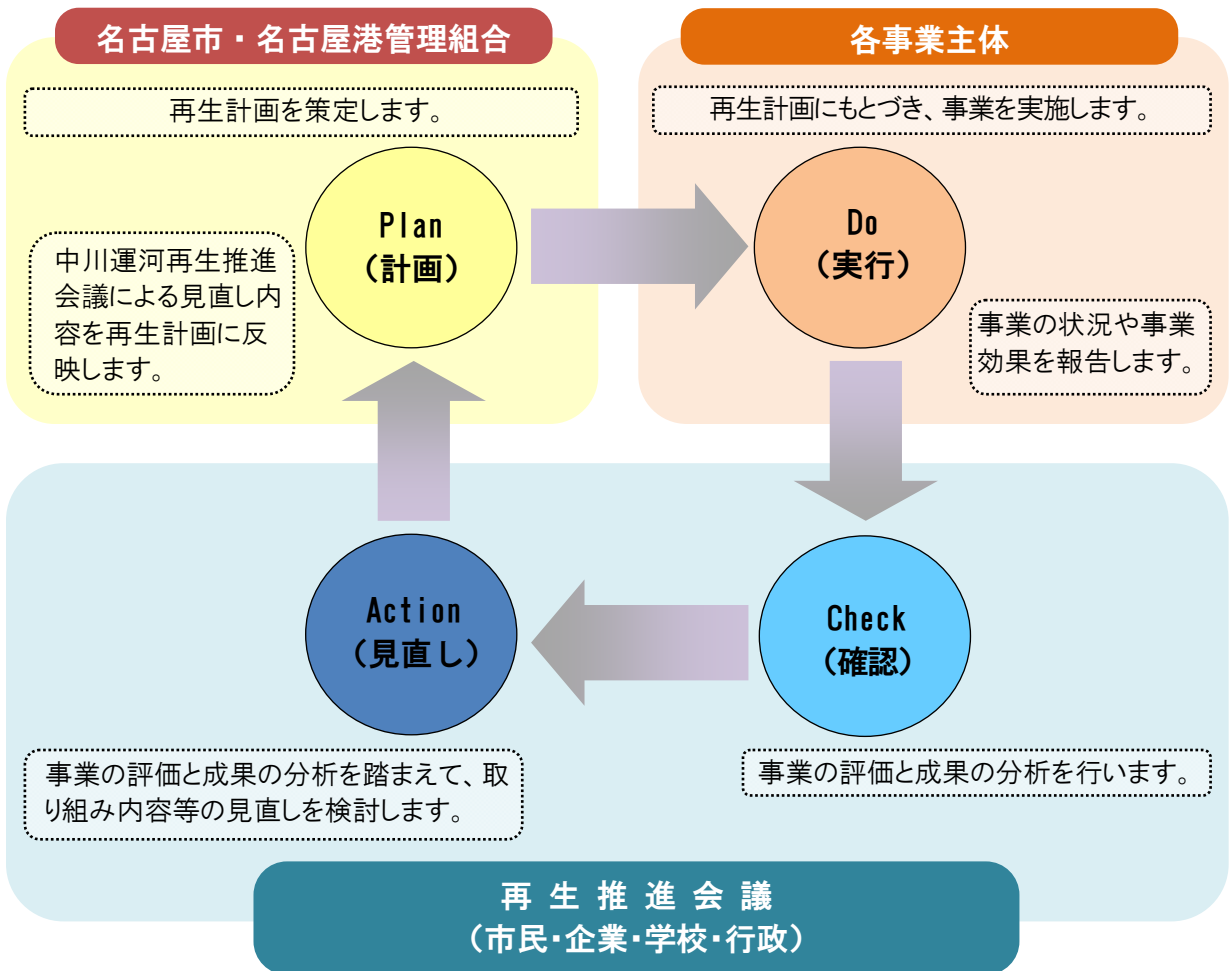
名古屋市・名古屋港管理組合

再生計画を策定します。

Plan
(計画)

中川運河再生推進会議による見直し内容を再生計画に反映します。

各事業主体

再生計画にもとづき、事業を実施します。

Do
(実行)

事業の状況や事業効果を報告します。

Action
(見直し)

Check
(確認)

事業の評価と成果の分析を踏まえて、取り組み内容等の見直しを検討します。

事業の評価と成果の分析を行います。

再生推進会議
(市民・企業・学校・行政)